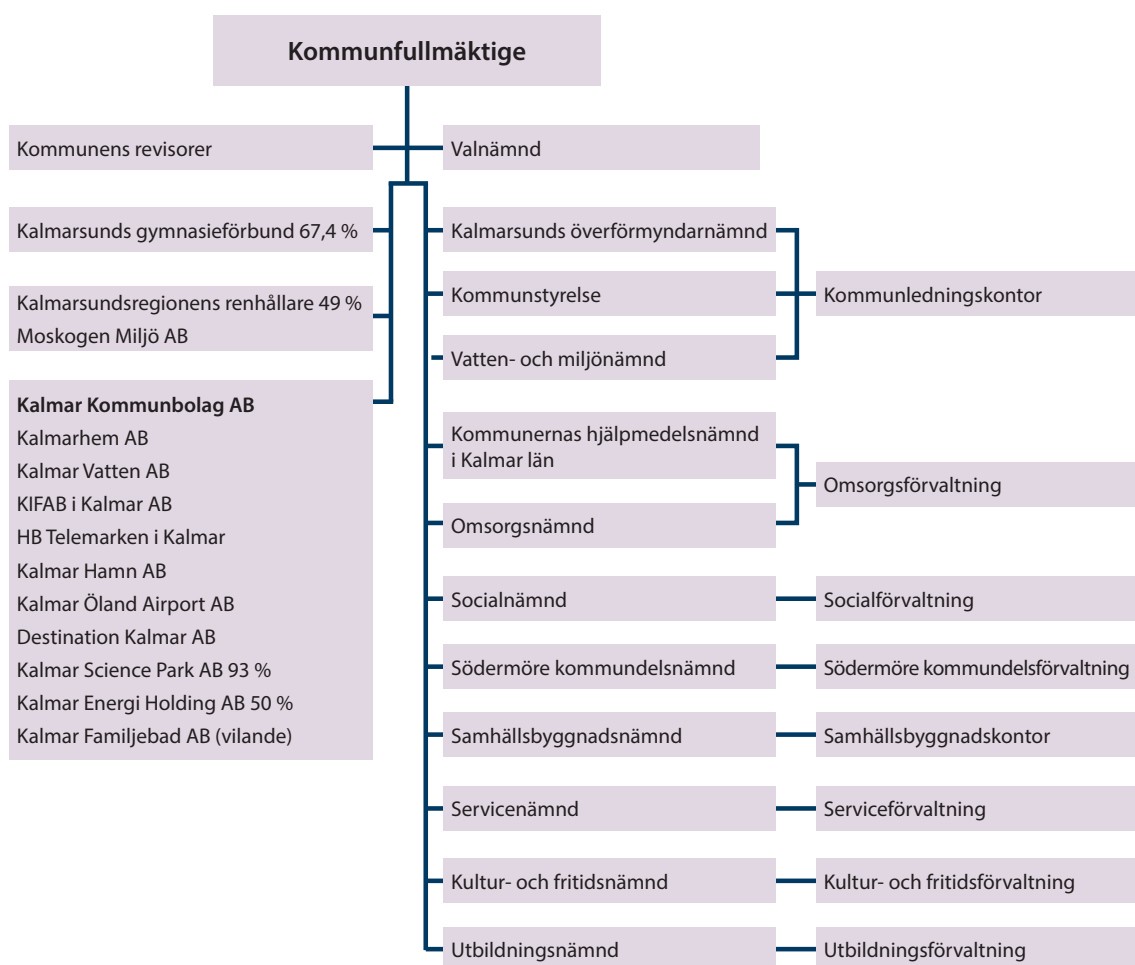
**Kommunfullmäktige**

Kommunens revisorer

Valnämnd

Kalmarsunds gymnasieförbund 67,4 %

Kalmarsundsregionens renhållare 49 %
Moskogen Miljö AB

**Kalmar Kommunbolag AB**
Kalmarhem AB
Kalmar Vatten AB
KIFAB i Kalmar AB
HB Telemarken i Kalmar
Kalmar Hamn AB
Kalmar Öland Airport AB
Destination Kalmar AB
Kalmar Science Park AB 93 %
Kalmar Energi Holding AB 50 %
Kalmar Familjebad AB (vilande)

Kalmarsunds överförmyndarnämnd

Kommunstyrelse

Vatten- och miljönämnd

Kommunledningskontor

Kommunernas hjälpmedelsnämnd i Kalmar län

Omsorgsnämnd

Omsorgsförvaltning

Socialnämnd

Socialförvaltning

Södermöre kommundelsnämnd

Södermöre kommundelsförvaltning

Samhällsbyggnadsnämnd

Samhällsbyggnadskontor

Servicenämnd

Serviceförvaltning

Kultur- och fritidsnämnd

Kultur- och fritidsförvaltning

Utbildningsnämnd

Utbildningsförvaltning